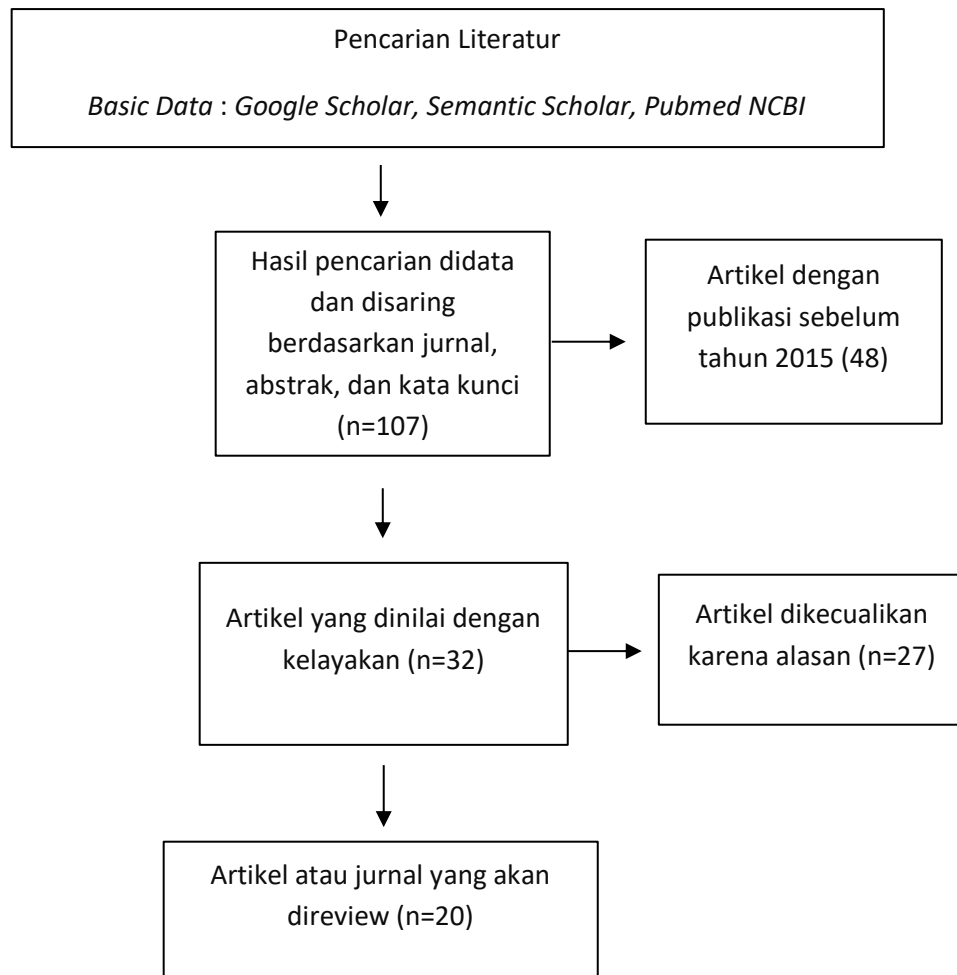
Pencarian Literatur

*Basic Data* : *Google Scholar, Semantic Scholar, Pubmed NCBI*

Hasil pencarian didata dan disaring berdasarkan jurnal, abstrak, dan kata kunci (n=107)

Artikel dengan publikasi sebelum tahun 2015 (48)

Artikel yang dinilai dengan kelayakan (n=32)

Artikel dikecualikan karena alasan (n=27)

Artikel atau jurnal yang akan direview (n=20)